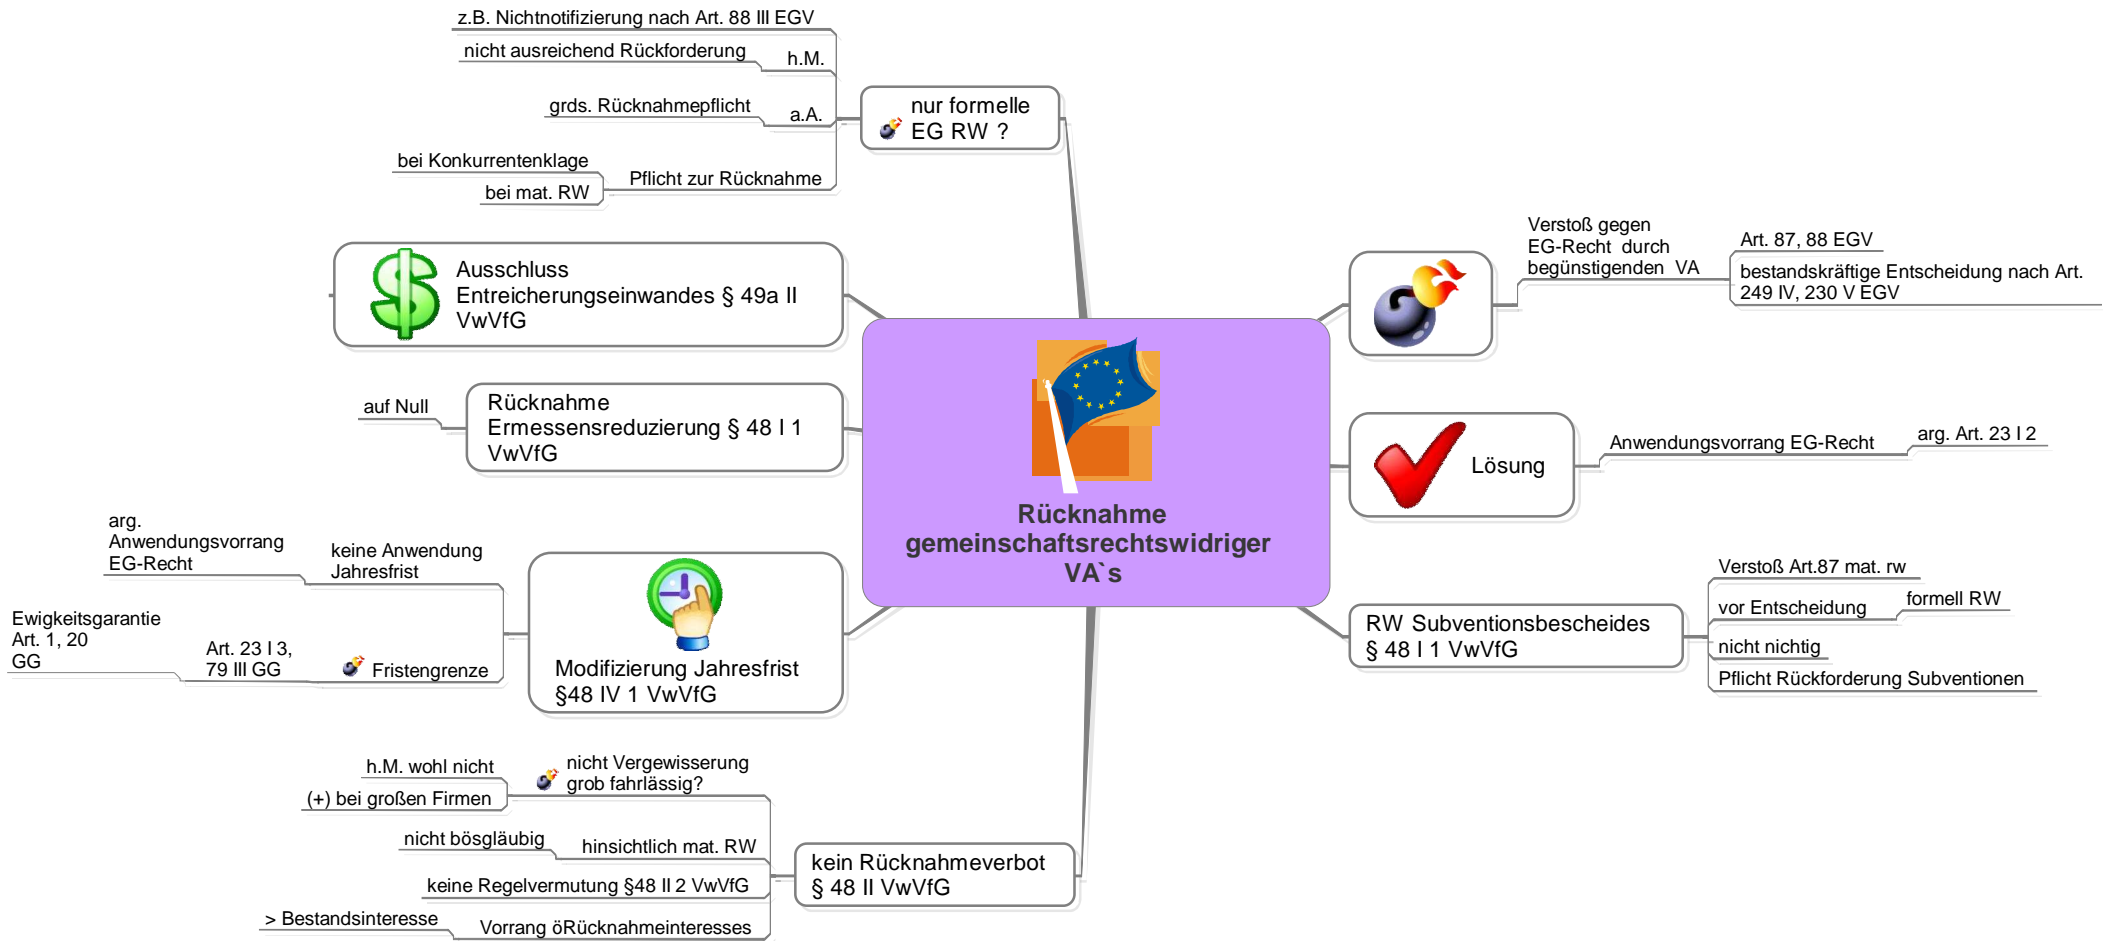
Rücknahme gemeinschaftsrechtswidriger VA`s

nur formelle EG RW ?

z.B. Nichtnotifizierung nach Art. 88 III EGV

h.M.

nicht ausreichend Rückforderung

a.A.

grds. Rücknahmepflicht

Pflicht zur Rücknahme

bei Konkurrentenklage

bei mat. RW

Ausschluss Entreicherungseinwandes § 49a II VwVfG

Rücknahme Ermessensreduzierung § 48 I 1 VwVfG

auf Null

Modifizierung Jahresfrist §48 IV 1 VwVfG

keine Anwendung Jahresfrist

arg. Anwendungsvorrang EG-Recht

Fristengrenze

Art. 23 I 3, 79 III GG

Ewigkeitsgarantie Art. 1, 20 GG

kein Rücknahmeverbot § 48 II VwVfG

nicht Vergewisserung grob fahrlässig?

h.M. wohl nicht

(+) bei großen Firmen

hinsichtlich mat. RW

nicht bösgläubig

keine Regelvermutung §48 II 2 VwVfG

Vorrang öRücknahmeinteresses

> Bestandsinteresse

Verstoß gegen EG-Recht durch begünstigenden VA

Art. 87, 88 EGV

bestandskräftige Entscheidung nach Art. 249 IV, 230 V EGV

Lösung

Anwendungsvorrang EG-Recht

arg. Art. 23 I 2

RW Subventionsbescheides § 48 I 1 VwVfG

Verstoß Art.87 mat. rw

vor Entscheidung

formell RW

nicht nichtig

Pflicht Rückforderung Subventionen